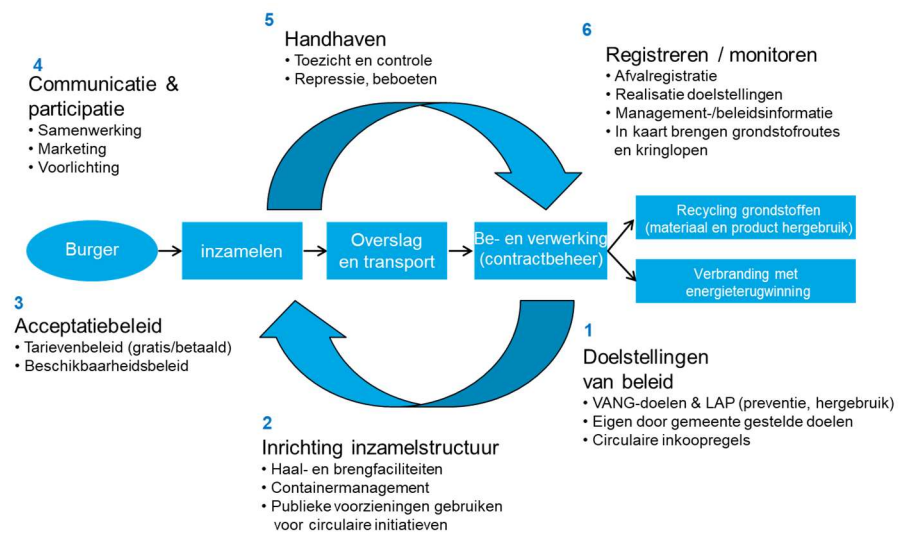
5
Handhaven
• Toezicht en controle
• Repressie, beboeten

6
Registreren / monitoren
• Afvalregistratie
• Realisatie doelstellingen
• Management-/beleidsinformatie
• In kaart brengen grondstofroutes en kringlopen

4
Communicatie & participatie
• Samenwerking
• Marketing
• Voorlichting

Burger

inzamelen

Overslag en transport

Be- en verwerking (contractbeheer)

Recycling grondstoffen (materiaal en product hergebruik)

Verbranding met energieterugwinning

3
Acceptatiebeleid
• Tarievenbeleid (gratis/betaald)
• Beschikbaarheidsbeleid

1
Doelstellingen van beleid
• VANG-doelen & LAP (preventie, hergebruik)
• Eigen door gemeente gestelde doelen
• Circulaire inkoopregels

2
Inrichting inzamelstructuur
• Haal- en brengfaciliteiten
• Containermanagement
• Publieke voorzieningen gebruiken voor circulaire initiatieven